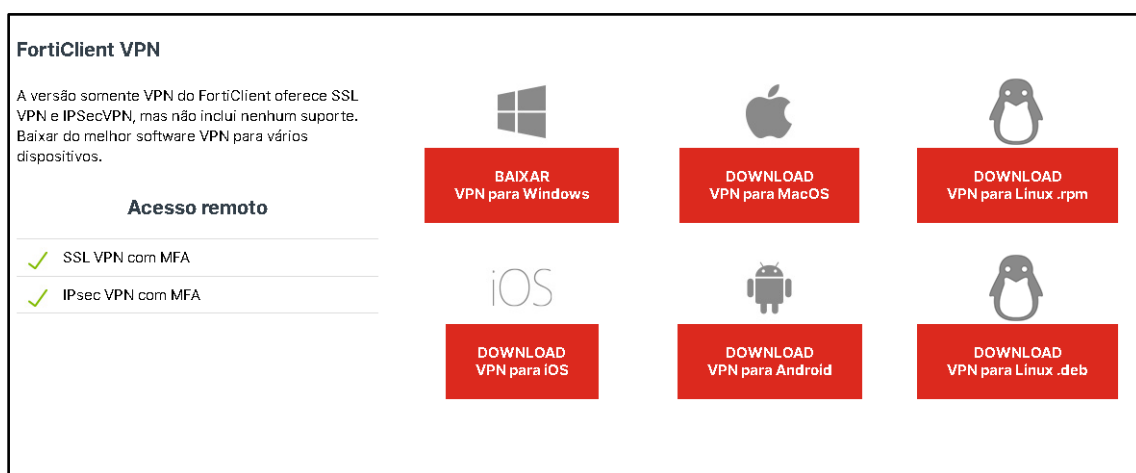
FortiClient VPN

A versão somente VPN do FortiClient oferece SSL VPN e IPSecVPN, mas não inclui nenhum suporte. Baixar do melhor software VPN para vários dispositivos.

Acesso remoto

SSL VPN com MFA

IPsec VPN com MFA

BAIXAR
VPN para Windows

DOWNLOAD
VPN para MacOS

DOWNLOAD
VPN para Linux .rpm

iOS

DOWNLOAD
VPN para iOS

DOWNLOAD
VPN para Android

DOWNLOAD
VPN para Linux .deb